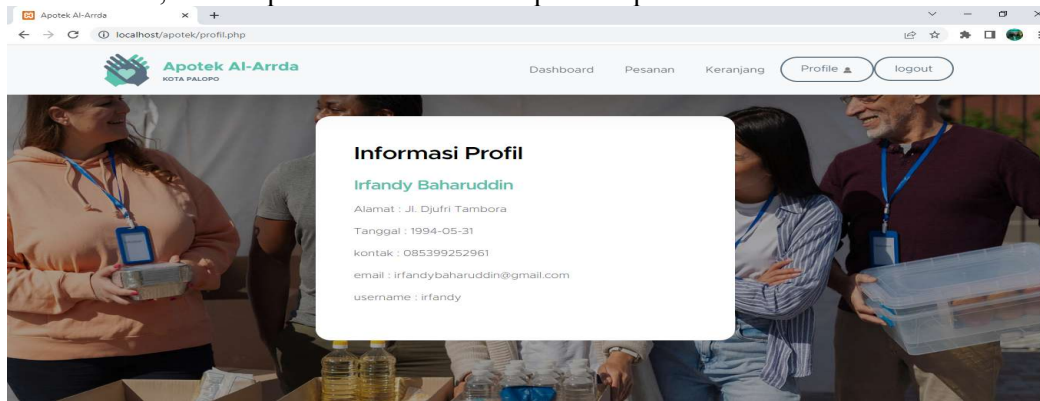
Apotek Al-Arrda
localhost/apotek/profil.php

Apotek Al-Arrda
KOTA PALOPO

Dashboard Pesanan Keranjang Profile logout

Informasi Profil

Irfandy Baharuddin

Alamat : Jl. Djufri Tambora

Tanggal : 1994-05-31

kontak : 085399252961

email : irfandybaharuddin@gmail.com

username : irfandy